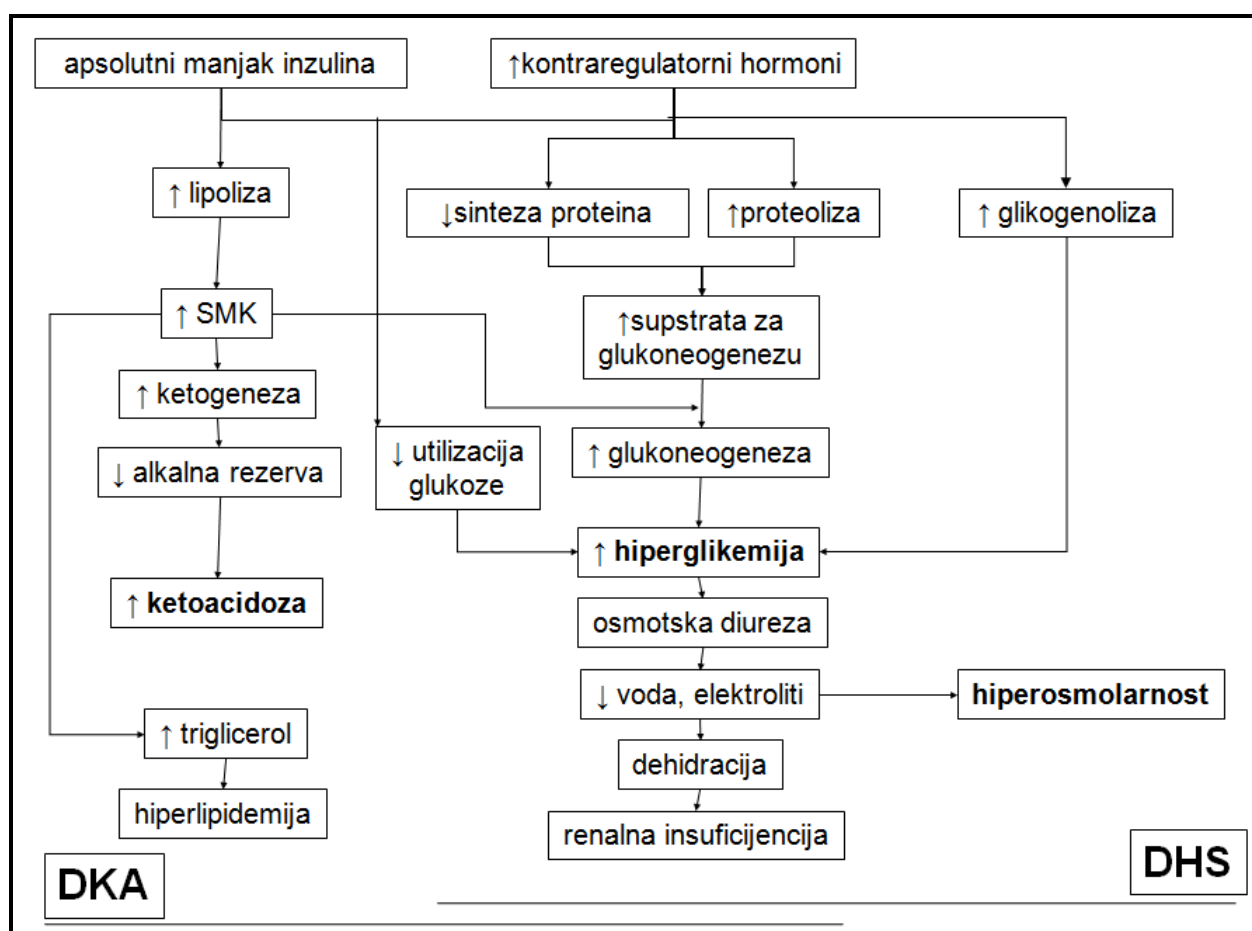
apsolutni manjak inzulina

↑kontraregulatorni hormoni

↑ lipoliza

↓sinteza proteina

↑proteoliza

↑ glikogenoliza

↑ SMK

↑supstrata za glukoneogenezu

↑ ketogeneza

↓ utilizacija glukoze

↑ glukoneogeneza

↓ alkalna rezerva

↑ hiperglikemija

↑ ketoacidoza

osmotska diureza

↓ voda, elektroliti

hiperosmolarnost

↑ triglicerol

dehidracija

hiperlipidemija

renalna insuficijencija

DKA

DHS